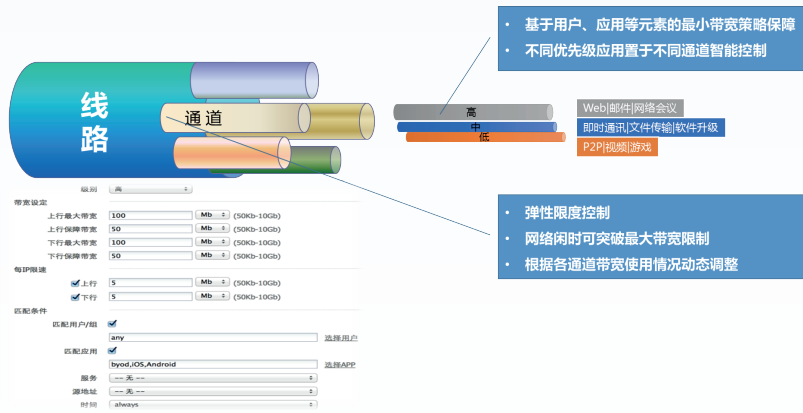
• 基于用户、应用等元素的最小带宽策略保障
• 不同优先级应用置于不同通道智能控制

线路

通道

高
中
低

Web|邮件|网络会议
即时通讯|文件传输|软件升级
P2P|视频|游戏

级别 高

带宽设定
上行最大带宽 100 Mb (50Kb-10Gb)
上行保障带宽 50 Mb (50Kb-10Gb)
下行最大带宽 100 Mb (50Kb-10Gb)
下行保障带宽 50 Mb (50Kb-10Gb)

每IP限速
上行 5 Mb (50Kb-10Gb)
下行 5 Mb (50Kb-10Gb)

匹配条件
匹配用户/组
any 选择用户
匹配应用
byod,iOS,Android 选择APP
服务 -- 无 --
源地址 -- 无 --
时间 always

• 弹性限度控制
• 网络闲时可突破最大带宽限制
• 根据各通道带宽使用情况动态调整